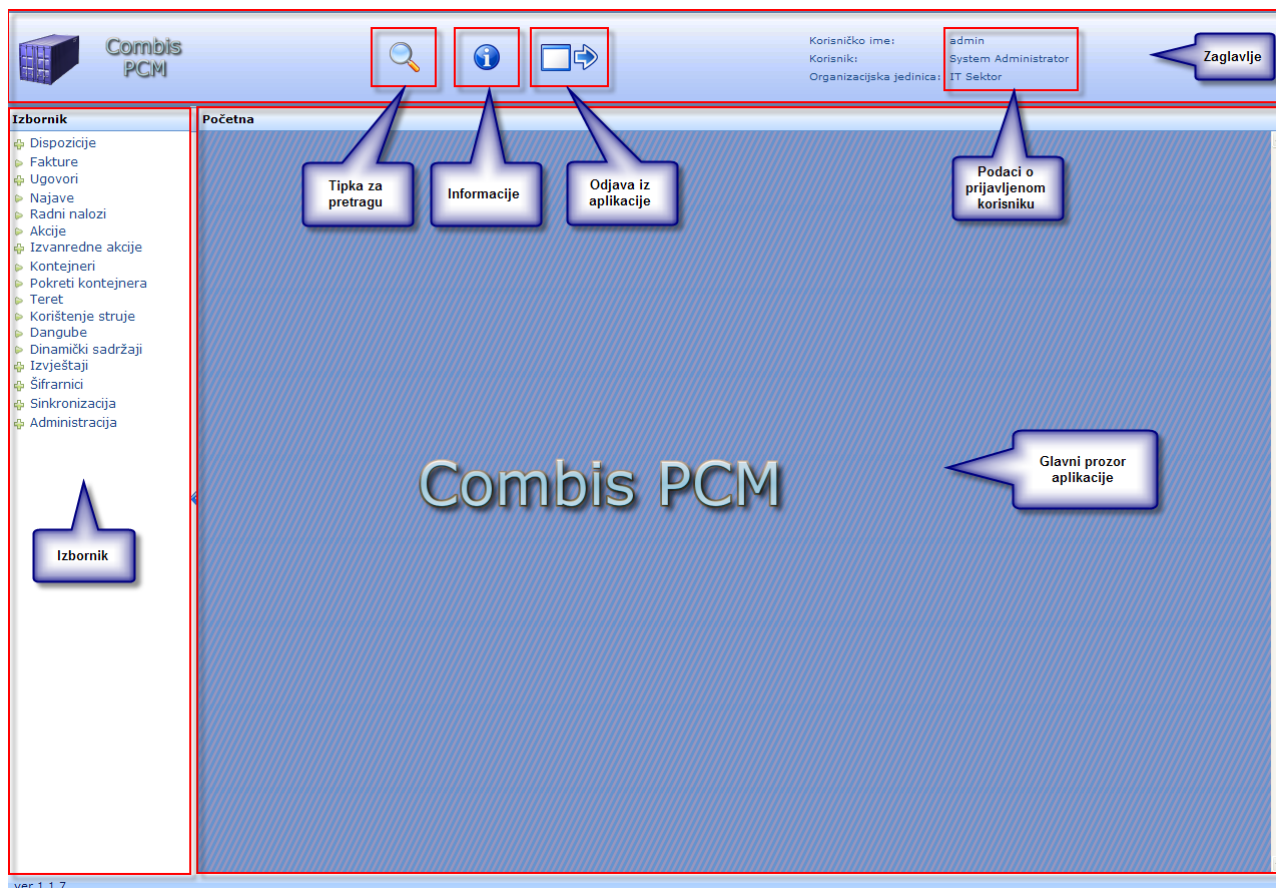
Combis PCM

Korisničko ime: admin
Korisnik: System Administrator
Organizacijska jedinica: IT Sektor

Zaglavlje

Izbornik

Dispozicije
Fakture
Ugovori
Najave
Radni nalozi
Akcije
Izvanredne akcije
Kontejneri
Pokreti kontejnera
Teret
Korištenje struje
Dangube
Dinamički sadržaji
Izvještaji
Šifrarnici
Sinkronizacija
Administracija

Početna

Tipka za pretragu

Informacije

Odjava iz aplikacije

Podaci o prijavljenom korisniku

Combis PCM

Glavni prozor aplikacije

Izbornik

ver 1.1.7